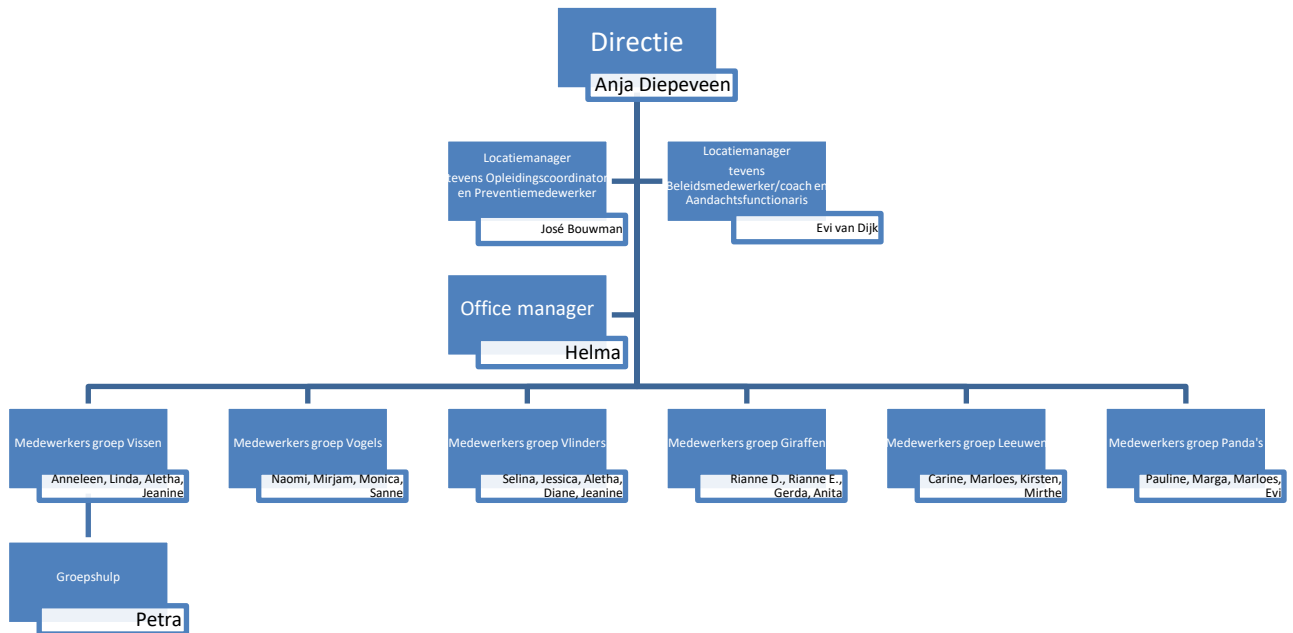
Directie

Anja Diepeveen

Locatiemanager

tevens Opleidingscoordinator en Preventiemedewerker

José Bouwman

Locatiemanager

tevens Beleidsmedewerker/coach en Aandachtsfunctionaris

Evi van Dijk

Office manager

Helma

Medewerkers groep Vissen

Anneleen, Linda, Aletha, Jeanine

Groepshulp

Petra

Medewerkers groep Vogels

Naomi, Mirjam, Monica, Sanne

Medewerkers groep Vlinders

Selina, Jessica, Aletha, Diane, Jeanine

Medewerkers groep Giraffen

Rianne D., Rianne E., Gerda, Anita

Medewerkers groep Leeuwen

Carine, Marloes, Kirsten, Mirthe

Medewerkers groep Panda's

Pauline, Marga, Marloes, Evi